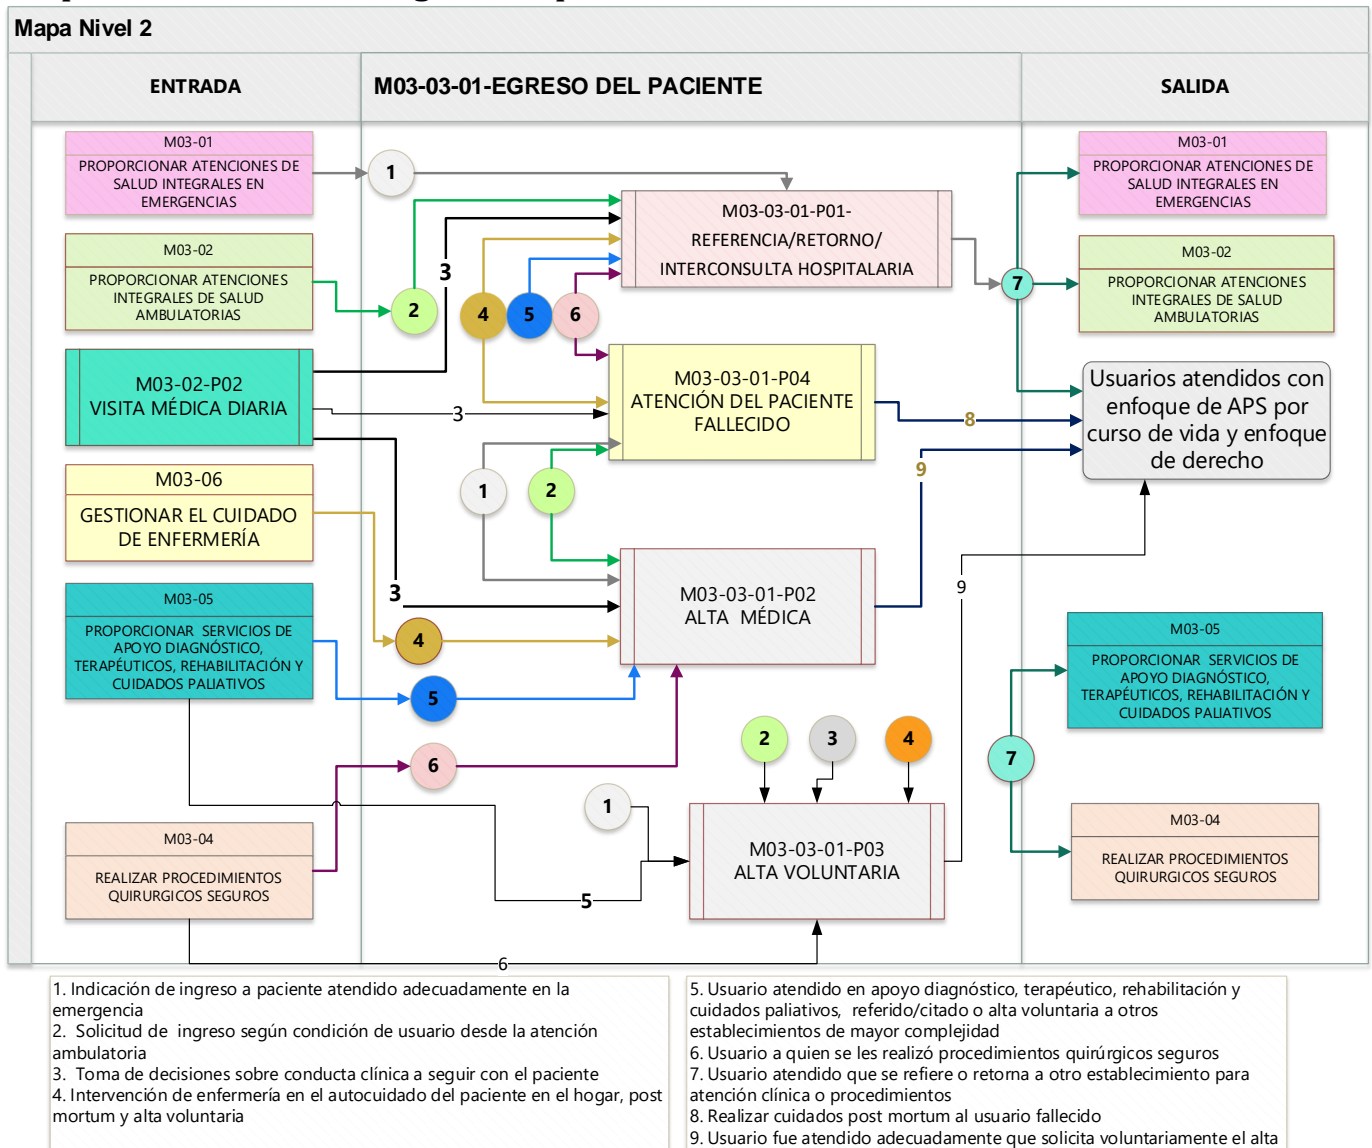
Mapa Nivel 2

ENTRADA

M03-03-01-EGRESO DEL PACIENTE

SALIDA

M03-01
PROPORCIONAR ATENCIONES DE SALUD INTEGRALES EN EMERGENCIAS

M03-02
PROPORCIONAR ATENCIONES INTEGRALES DE SALUD AMBULATORIAS

M03-02-P02
VISITA MÉDICA DIARIA

M03-06
GESTIONAR EL CUIDADO DE ENFERMERÍA

M03-05
PROPORCIONAR SERVICIOS DE APOYO DIAGNÓSTICO, TERAPÉUTICOS, REHABILITACIÓN Y CUIDADOS PALIATIVOS

M03-04
REALIZAR PROCEDIMIENTOS QUIRURGICOS SEGUROS

1

2

3

4

5

6

M03-03-01-P01-
REFERENCIA/RETORNO/
INTERCONSULTA HOSPITALARIA

M03-03-01-P04
ATENCIÓN DEL PACIENTE FALLECIDO

3

1

2

3

M03-03-01-P02
ALTA MÉDICA

4

5

6

2

3

4

1

M03-03-01-P03
ALTA VOLUNTARIA

5

6

7

8

9

9

M03-01
PROPORCIONAR ATENCIONES DE SALUD INTEGRALES EN EMERGENCIAS

M03-02
PROPORCIONAR ATENCIONES INTEGRALES DE SALUD AMBULATORIAS

Usuarios atendidos con enfoque de APS por curso de vida y enfoque de derecho

M03-05
PROPORCIONAR SERVICIOS DE APOYO DIAGNÓSTICO, TERAPÉUTICOS, REHABILITACIÓN Y CUIDADOS PALIATIVOS

7

M03-04
REALIZAR PROCEDIMIENTOS QUIRURGICOS SEGUROS

1. Indicación de ingreso a paciente atendido adecuadamente en la emergencia
2. Solicitud de ingreso según condición de usuario desde la atención ambulatoria
3. Toma de decisiones sobre conducta clínica a seguir con el paciente
4. Intervención de enfermería en el autocuidado del paciente en el hogar, post mortum y alta voluntaria

5. Usuario atendido en apoyo diagnóstico, terapéutico, rehabilitación y cuidados paliativos, referido/citado o alta voluntaria a otros establecimientos de mayor complejidad
6. Usuario a quien se les realizó procedimientos quirúrgicos seguros
7. Usuario atendido que se refiere o retorna a otro establecimiento para atención clínica o procedimientos
8. Realizar cuidados post mortum al usuario fallecido
9. Usuario fue atendido adecuadamente que solicita voluntariamente el alta